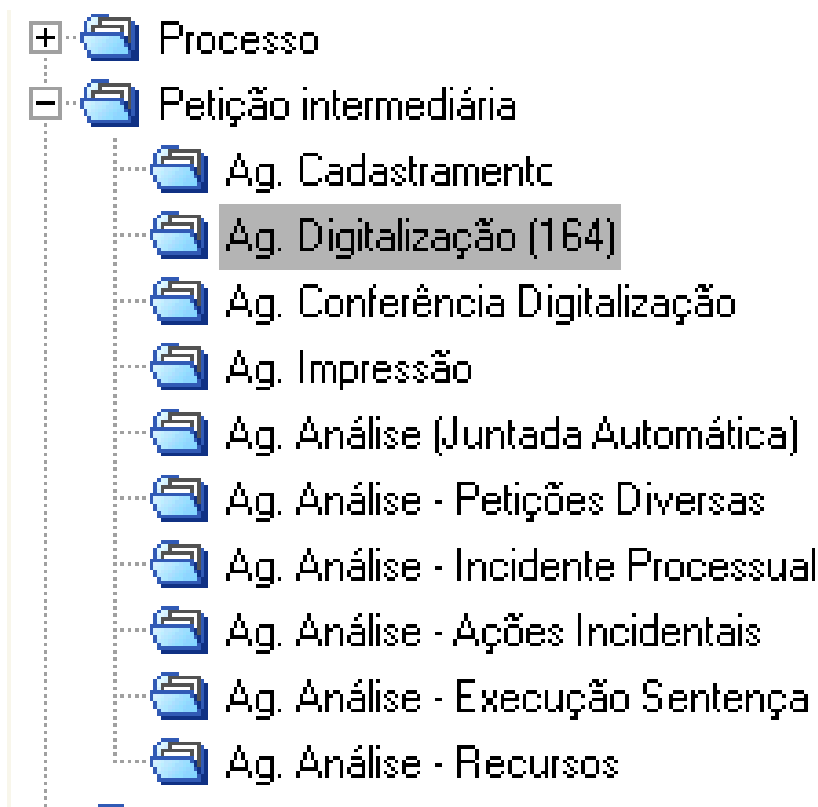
Processo
Petição intermediária
Ag. Cadastramentc
Ag. Digitalização (164)
Ag. Conferência Digitalização
Ag. Impressão
Ag. Análise (Juntada Automática)
Ag. Análise - Petições Diversas
Ag. Análise - Incidente Processual
Ag. Análise - Ações Incidentais
Ag. Análise - Execução Sentença
Ag. Análise - Recursos